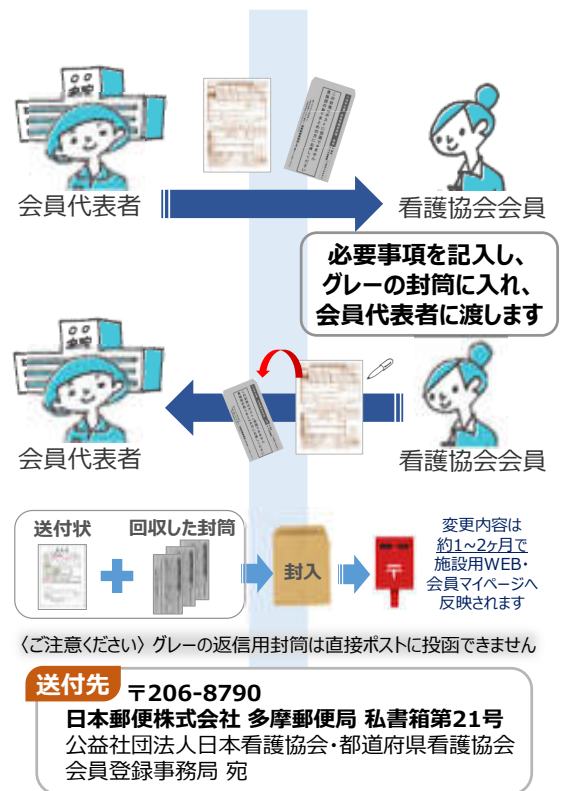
会員代表者

看護協会会員

必要事項を記入し、
グレーの封筒に入れ、
会員代表者に渡します

会員代表者

看護協会会員

送付状

回収した封筒

封入

変更内容は
約1～2ヶ月で
施設用WEB・
会員マイページへ
反映されます

〈ご注意ください〉グレーの返信用封筒は直接ポストに投函できません

送付先

〒206-8790
日本郵便株式会社 多摩郵便局 私書箱第21号
公益社団法人日本看護協会・都道府県看護協会
会員登録事務局 宛